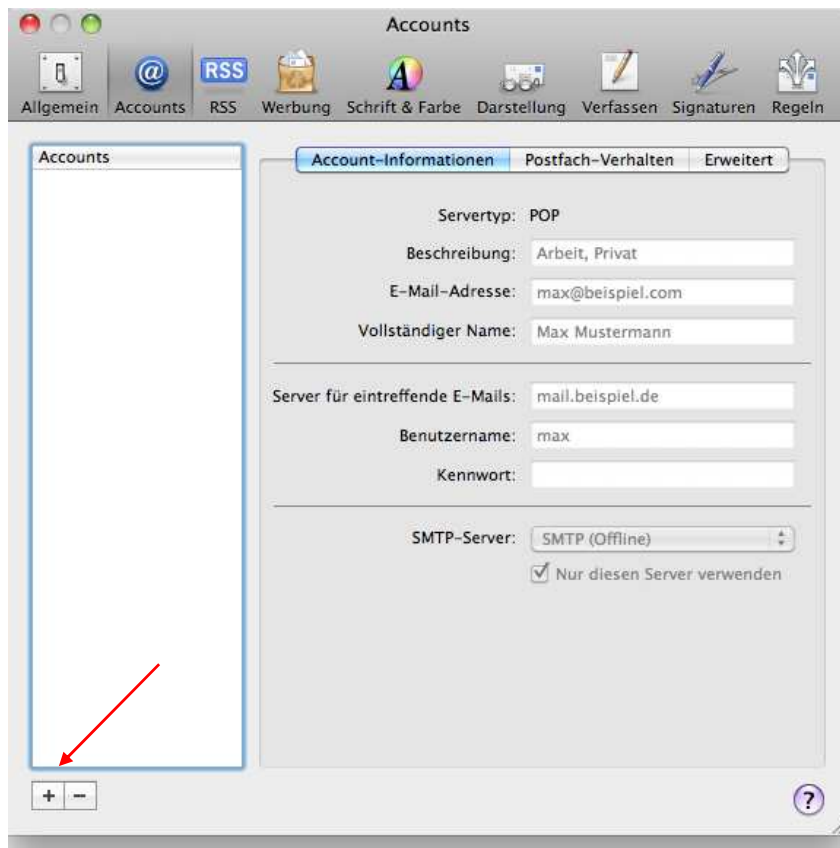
Accounts

Allgemein Accounts RSS Werbung Schrift & Farbe Darstellung Verfassen Signaturen Regeln

Accounts

Account-Informationen Postfach-Verhalten Erweitert

Servertyp: POP

Beschreibung: Arbeit, Privat

E-Mail-Adresse: max@beispiel.com

Vollständiger Name: Max Mustermann

Server für eintreffende E-Mails: mail.beispiel.de

Benutzername: max

Kennwort:

SMTP-Server: SMTP (Offline)

Nur diesen Server verwenden

+ −

?